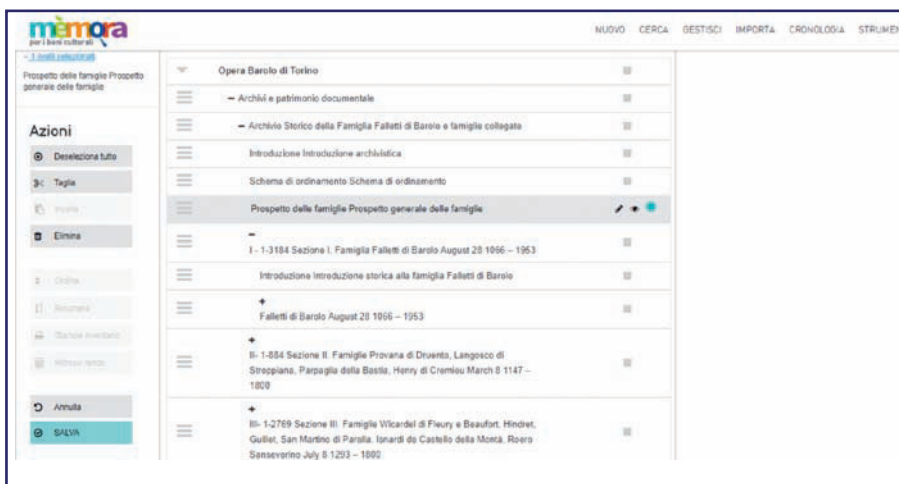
mèmora
per i beni culturali

NUOVO CERCA GESTISCI IMPORTA CRONOLOGIA STRUMEN

- 1 nodi selezionati
Prospetto delle famiglie Prospetto generale delle famiglie

Azioni
Deseleziona tutto
Taglia
Incolla
Elimina
Ordina
Rinumera
Stampa inventario
Riforma fondo
Annulla
SALVA

Opera Barolo di Torino
– Archivi e patrimonio documentale
– Archivio Storico della Famiglia Falletti di Barolo e famiglie collegate
Introduzione Introduzione archivistica
Schema di ordinamento Schema di ordinamento
Prospetto delle famiglie Prospetto generale delle famiglie
–
I - 1-3184 Sezione I. Famiglia Falletti di Barolo August 28 1066 – 1953
Introduzione Introduzione storica alla famiglia Falletti di Barolo
+
Falletti di Barolo August 28 1066 – 1953
+
II- 1-884 Sezione II. Famiglie Provana di Druento, Langosco di Stroppiana, Parpaglia della Bastia, Henry di Cremieu March 8 1147 – 1808
+
III- 1-2769 Sezione III. Famiglie Wicardel di Fleury e Beaufort, Hindret, Guillet, San Martino di Parella, Isnardi de Castello della Montà, Roero Sanseverino July 8 1293 – 1880